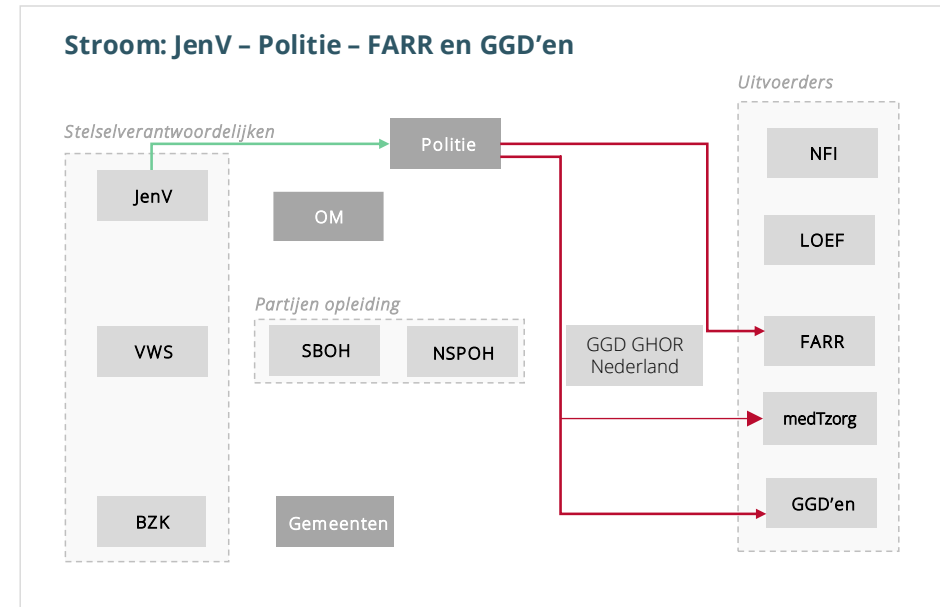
Stroom: JenV – Politie – FARR en GGD'en

Stelselverantwoordelijken

JenV

VWS

BZK

Politie

OM

Partijen opleiding

SBOH

NSPOH

Gemeenten

GGD GHOR Nederland

Uitvoerders

NFI

LOEF

FARR

medTzorg

GGD'en